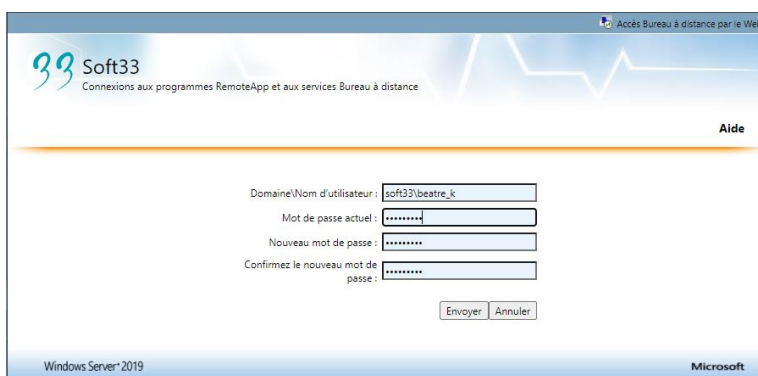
Accès Bureau à distance par le Web

33 Soft33
Connexions aux programmes RemoteApp et aux services Bureau à distance

Aide

Domaine\Nom d'utilisateur : soft33\beatre_k
Mot de passe actuel : •••••••••
Nouveau mot de passe : •••••••••
Confirmez le nouveau mot de passe : •••••••••

Envoyer Annuler

Windows Server 2019

Microsoft